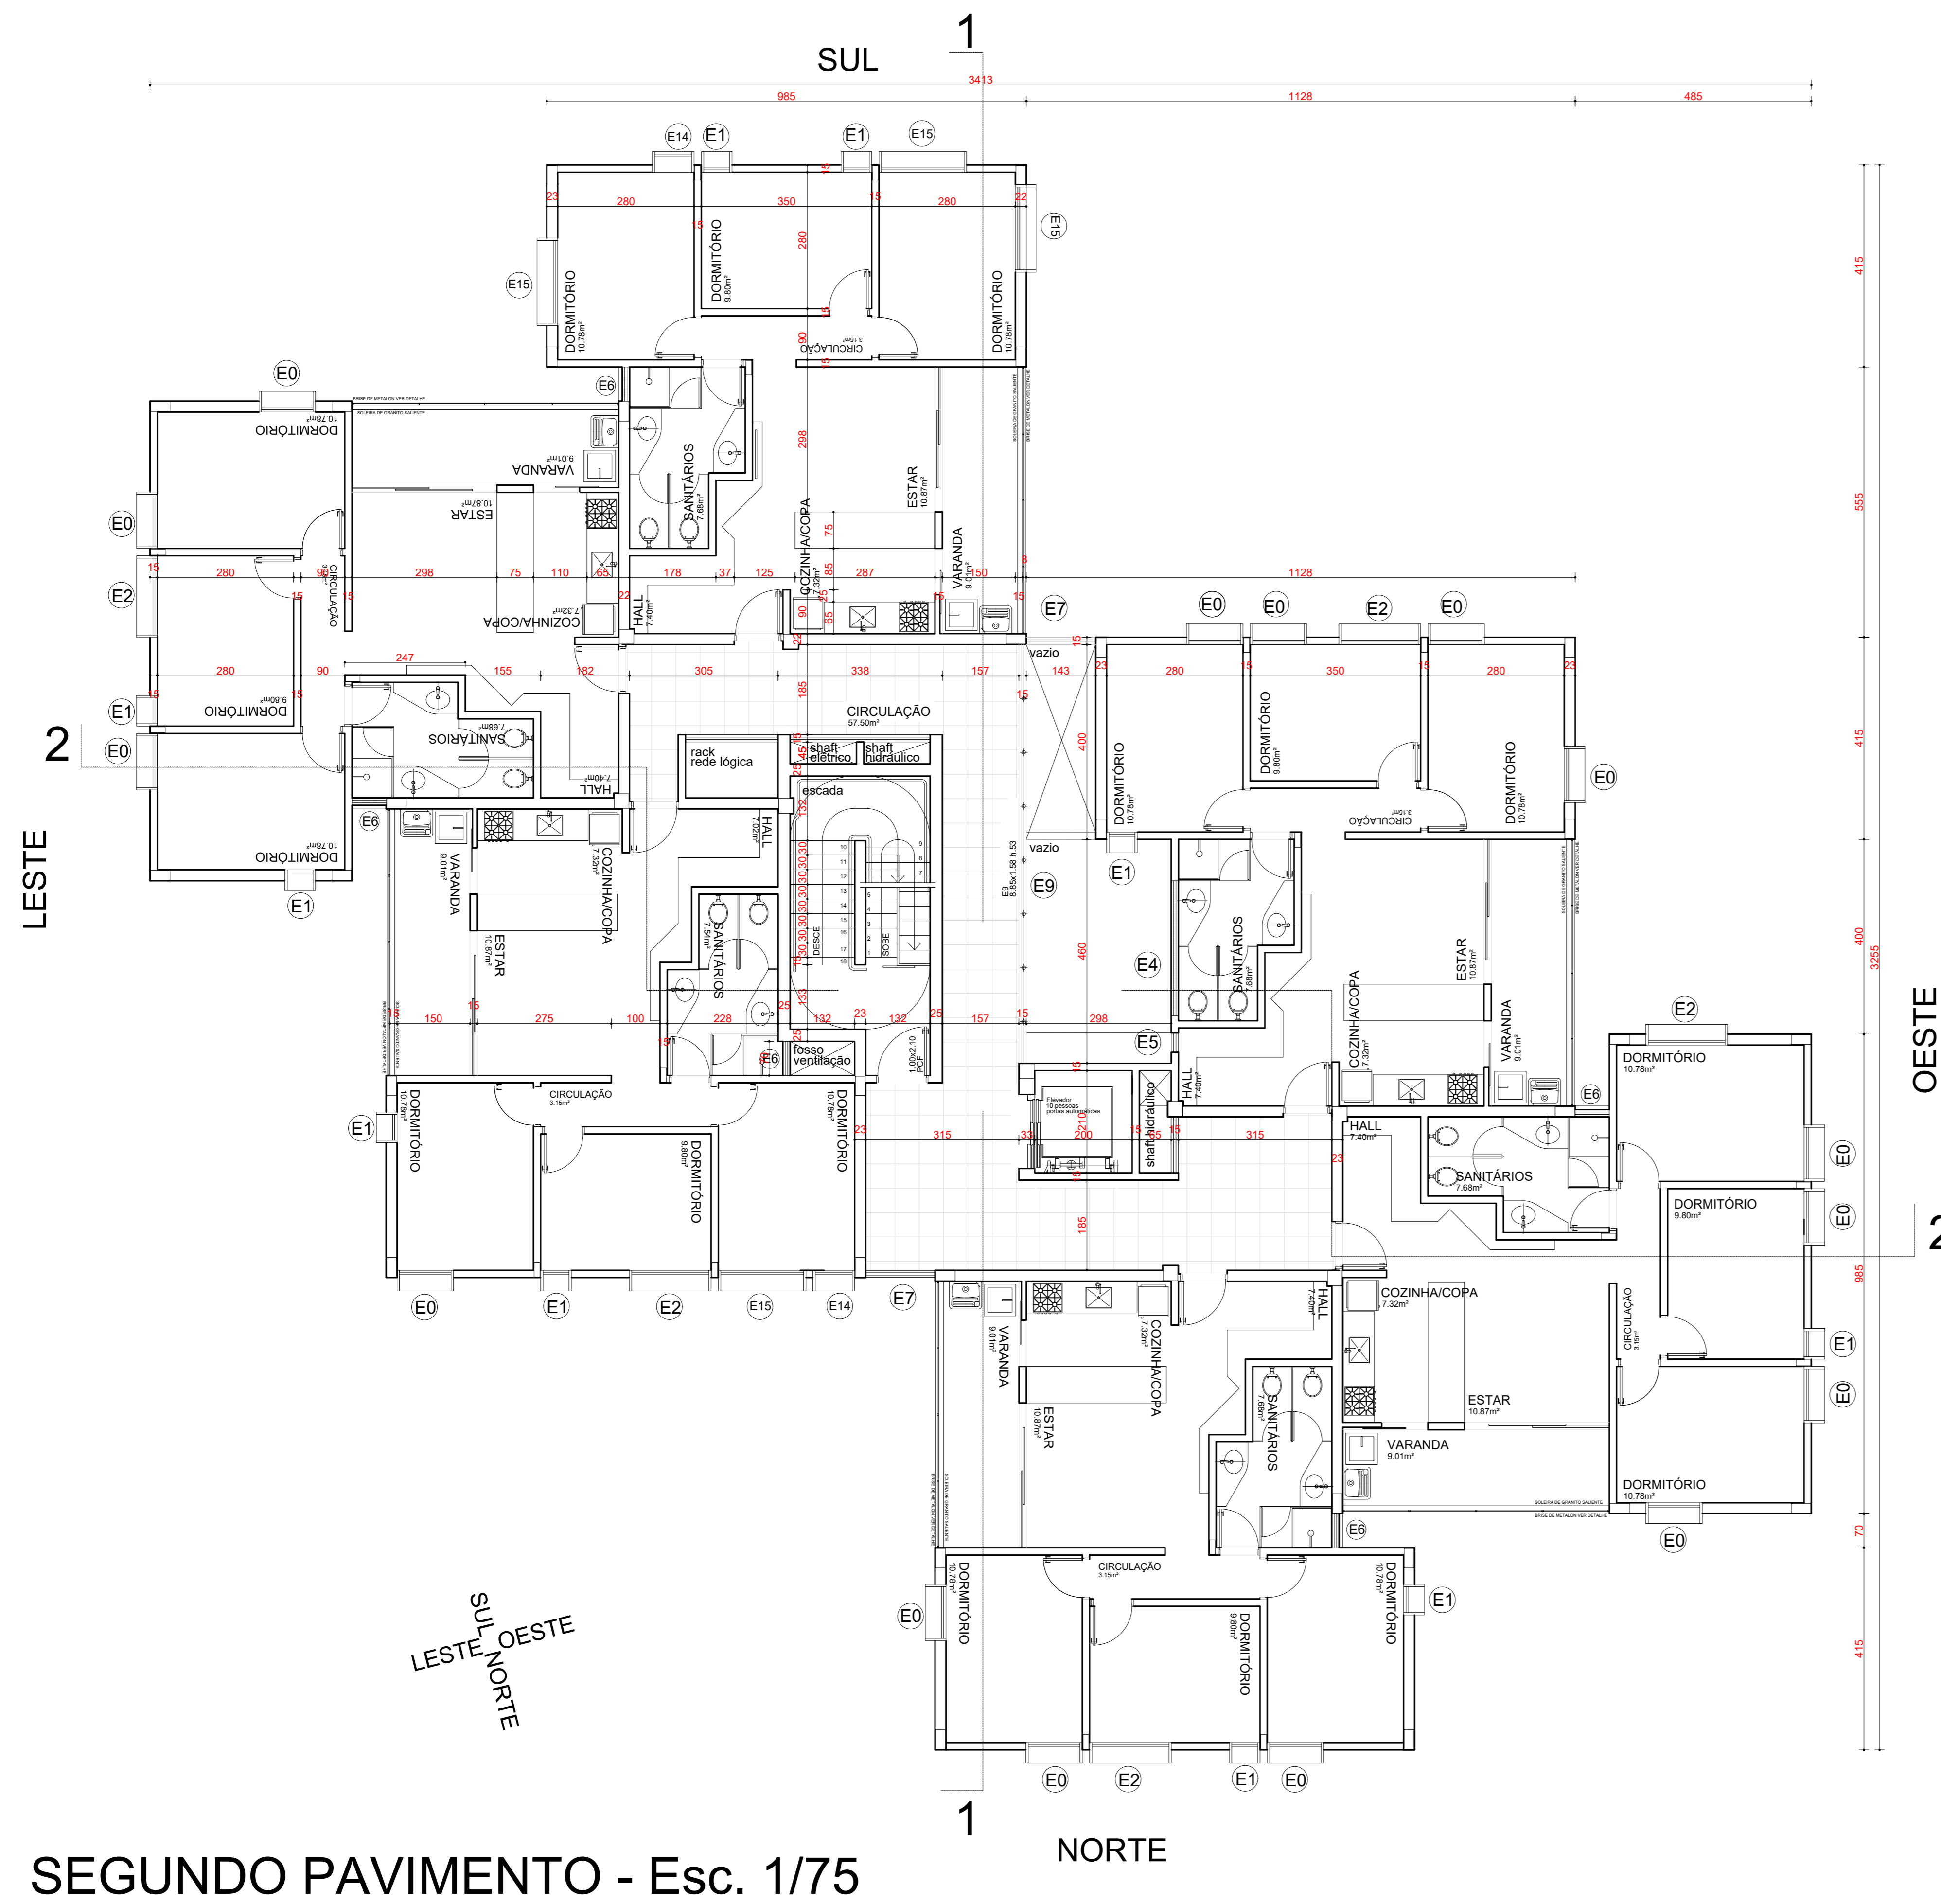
1
SUL
3413
985
1128
485

E14 E1 E1 E15
280 350 280
E15
E15
DORMITÓRIO 10.78m²
DORMITÓRIO 9.80m²
DORMITÓRIO 10.78m²
CIRCULAÇÃO 3.15m²
E6
E0
DORMITÓRIO 10.78m²
VARANDA 9.01m²
ESTAR 10.87m²
SANITÁRIOS 7.68m²
ESTAR 10.87m²
COZINHA/COPA 7.32m²
VARANDA 9.01m²
E0
CIRCULAÇÃO
E2
280 298 75 110 65 178 37 125 287 150 1128
COZINHA/COPA 7.32m²
HALL 7.40m²
E7
E0 E0 E2 E0
280 90 247 155 182 305 338 157 143 280 350 280
vazio
E1
DORMITÓRIO 9.80m²
2
E0
SANITÁRIOS 7.68m²
HALL 7.40m²
CIRCULAÇÃO 57.50m²
rack rede lógica
shaft elétrico
shaft hidráulico
DORMITÓRIO 10.78m²
DORMITÓRIO 9.80m²
DORMITÓRIO 10.78m²
CIRCULAÇÃO 3.15m²
E0
E6
DORMITÓRIO 10.78m²
escada
HALL 7.02m²
vazio
E1
E9
LESTE
VARANDA 9.01m²
COZINHA/COPA 7.32m²
ESTAR 10.87m²
SANITÁRIOS 7.54m²
DESCE
SOBE
SANITÁRIOS 7.68m²
ESTAR 10.87m²
E4
COZINHA/COPA 7.32m²
VARANDA 9.01m²
150 275 100 228 132 23 132 157 298
E5
E2
OESTE
DORMITÓRIO 10.78m²
fosso ventilação
E6
Elevador 10 pessoas portas automáticas
shaft hidráulico
HALL 7.40m²
E6
CIRCULAÇÃO 3.15m²
E1
DORMITÓRIO 10.78m²
DORMITÓRIO 9.80m²
DORMITÓRIO 10.78m²
315 200 315
HALL 7.40m²
SANITÁRIOS 7.68m²
E0
DORMITÓRIO 9.80m²
E0
E0 E1 E2 E15 E14 E7
VARANDA 9.01m²
COZINHA/COPA 7.32m²
HALL 7.40m²
COZINHA/COPA 7.32m²
CIRCULAÇÃO 3.15m²
E1
ESTAR 10.87m²
SANITÁRIOS 7.68m²
ESTAR 10.87m²
VARANDA 9.01m²
E0
DORMITÓRIO 10.78m²
E6
E0
CIRCULAÇÃO 3.15m²
E0
DORMITÓRIO 10.78m²
DORMITÓRIO 9.80m²
DORMITÓRIO 10.78m²
E1
SUL
LESTE OESTE
NORTE
E0 E2 E1 E0
415 555 415 400 3255 985 70 415
1
NORTE
SEGUNDO PAVIMENTO - Esc. 1/75